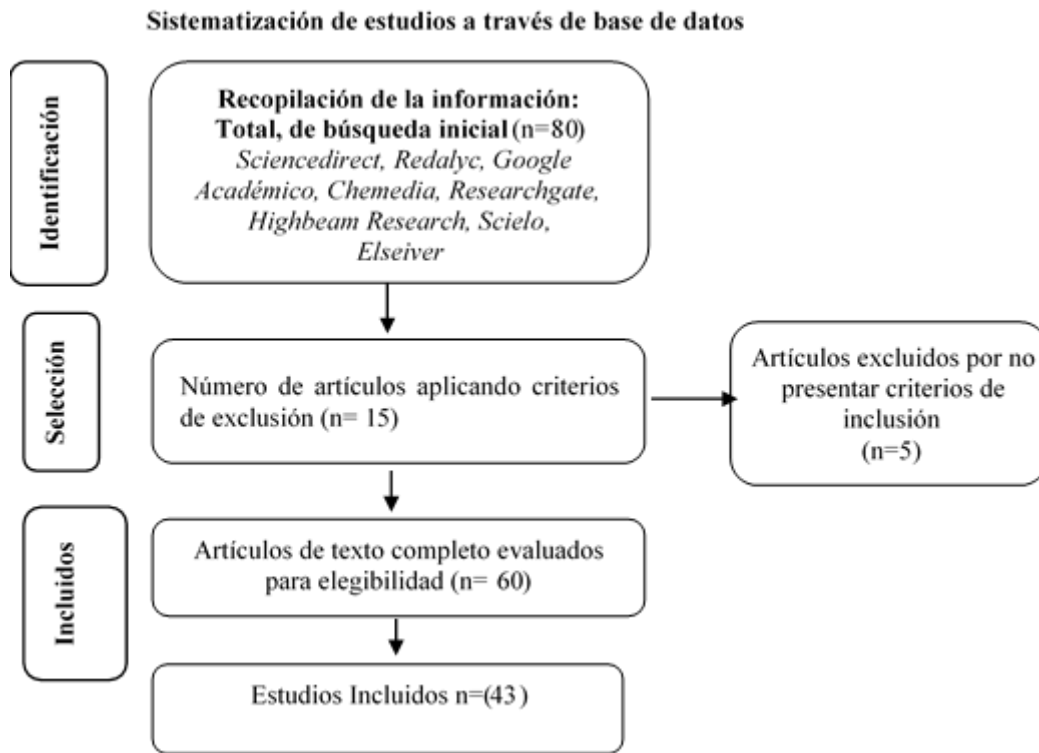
Sistematización de estudios a través de base de datos

Identificación

Recopilación de la información:
Total, de búsqueda inicial (n=80)
Sciencedirect, Redalyc, Google Académico, Chemedia, Researchgate, Highbeam Research, Scielo, Elseiver

Selección

Número de artículos aplicando criterios de exclusión (n= 15)

Artículos excluidos por no presentar criterios de inclusión
(n=5)

Incluidos

Artículos de texto completo evaluados para elegibilidad (n= 60)

Estudios Incluidos n=(43)